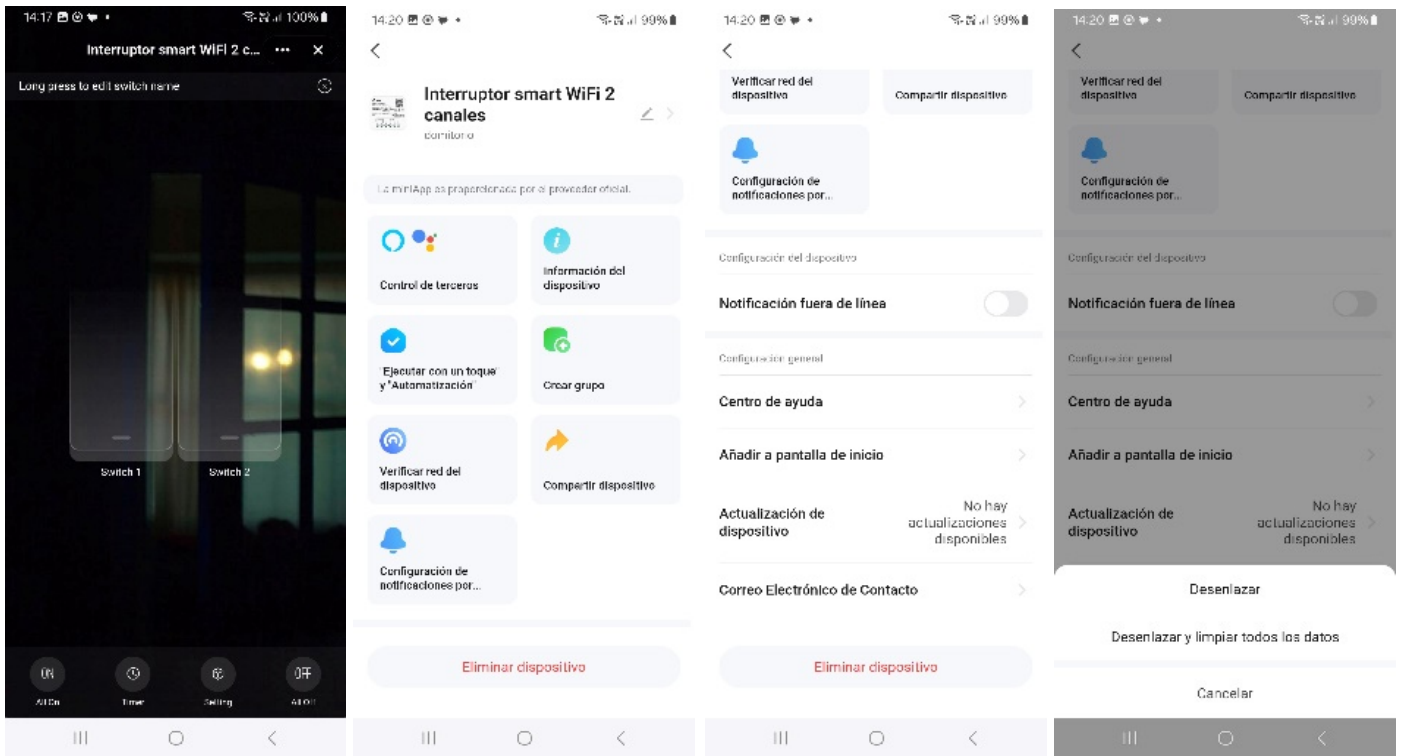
14:17 100%

Interruptor smart WiFi 2 c... ••• ×

Long press to edit switch name

Switch 1 Switch 2

All On
Timer
Setting
All Off

14:20 99%

<

Interruptor smart WiFi 2 canales

Dormitorio

La miniApp es proporcionada por el proveedor oficial.

Control de terceros

Información del dispositivo

Ejecutar con un toque' y 'Automatización'

Crear grupo

Verificar red del dispositivo

Compartir dispositivo

Configuración de notificaciones por...

Eliminar dispositivo

14:20 99%

<

Verificar red del dispositivo

Compartir dispositivo

Configuración de notificaciones por...

Configuración del dispositivo

Notificación fuera de línea

Configuración general

Centro de ayuda

Añadir a pantalla de inicio

Actualización de dispositivo

No hay actualizaciones disponibles

Correo Electrónico de Contacto

Eliminar dispositivo

14:20 99%

<

Verificar red del dispositivo

Compartir dispositivo

Configuración de notificaciones por...

Configuración del dispositivo

Notificación fuera de línea

Configuración general

Centro de ayuda

Añadir a pantalla de inicio

Actualización de dispositivo

No hay actualizaciones disponibles

Desenlazar

Desenlazar y limpiar todos los datos

Cancelar